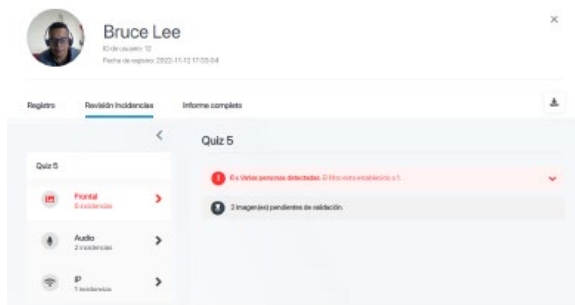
Bruce Lee

ID de usuario: 12

Fecha de registro: 2022-11-12 17:03:04

×

Registro

Revisión Incidencias

Informe completo

<

Quiz 5

Quiz 5

Frontal
6 incidencias

>

Audio
2 incidencias

>

IP
1 incidencia

>

6 x Varias personas detectadas. El filtro está establecido a 1.

3 imagen(es) pendientes de validación.